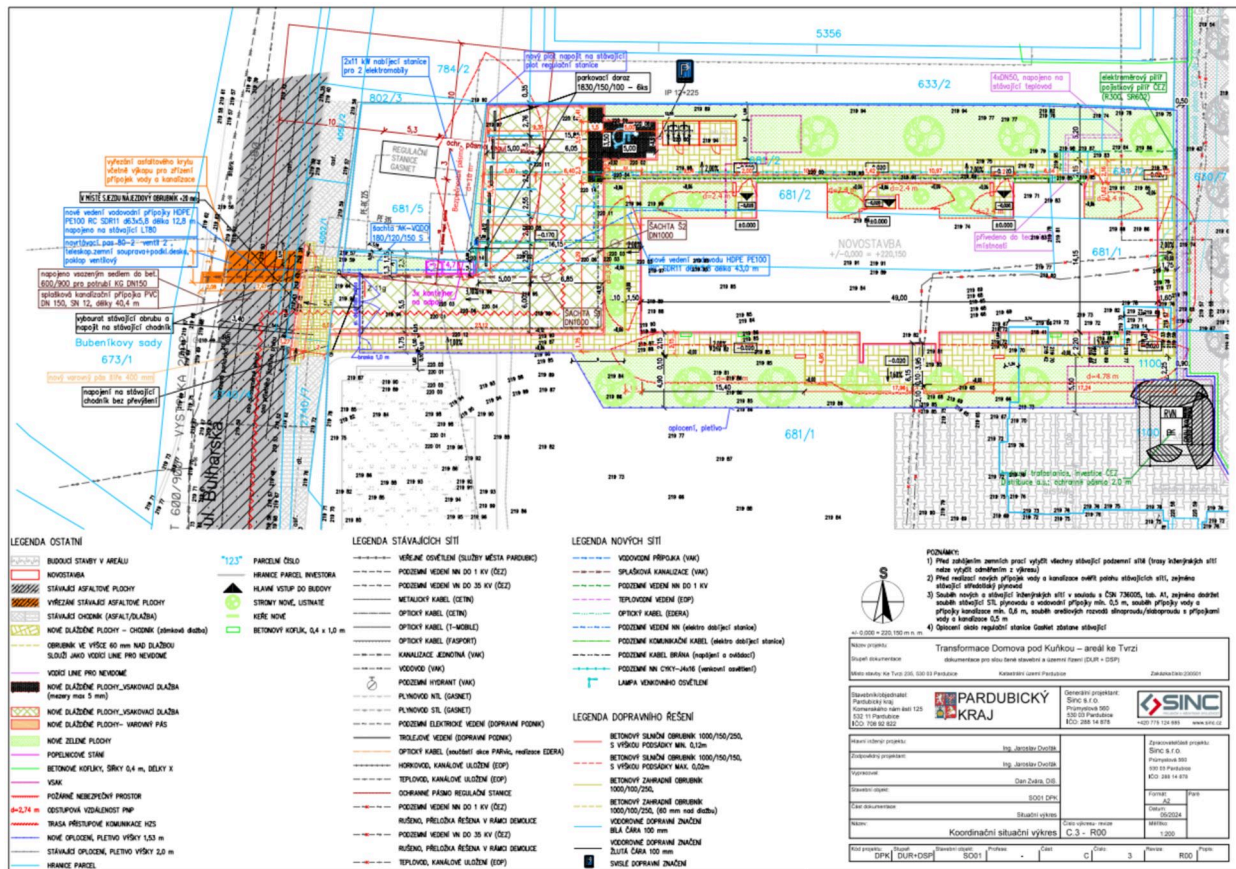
5356

784/2

802/3

633/2

681/2

681/5

681/1

673/1

Bubeníkovy sady

2x11 kW nabíjecí stanice pro 2 elektromobily

nový přípoj napojit na stávající plot regulační stanice

parkovací doraz 1830/150/100 – 6ks

IP 17+225

4xDN50, napojeno na stávající teplovod

elektroměrový pilíř pojistkový pilíř ČEZ (ER300, SR602)

REGULAČNÍ STANICE GASNET

vyřezání asfaltového krytu včetně výkopu pro zřízení přípojek vody a kanalizace

V MÍSTĚ SJEZDU NÁJEZDOVÝ OBRUBNÍK -25 mm

nové vedení vodovodní přípojky HDPE PE100 RC SDR11 d63x5,8 délka 12,8 m napojeno na stávající LT80

navrtávací pas-80-2" ventil 2", teleskop.zemní souprava+podkl.deska, poklop ventilový

napojeno vsazeným sedlem do bet. 600/900 pro potrubí KG DN150

splašková kanalizační přípojka PVC DN 150, SN 12, délka 40,4 m

vybourat stávající obrubu a napojit na stávající chodník

nový varovný pás šíře 400 mm

napojení na stávající chodník bez převýšení

Šachta "A"–VODO DN 1200/150 S

ŠACHTA Š2 DN1000

ŠACHTA Š1 DN1000

nové vedení přípojky vodovodu HDPE PE100 SDR11 d63x5,8 délka 43,0 m

NOVOSTAVBA
+/-0,000 = +220,150

přivedeno do technické místnosti

oplocení, pletivo

trafostanice, investice ČEZ, distribuce a.s., ochranné pásmo 2,0 m

ul. Bulharská

VYSOKÁ

49,00

d=4,78 m

1100

RVN

LEGENDA OSTATNÍ

BUDOUCÍ STAVBY V AREÁLU
NOVOSTAVBA
STÁVAJÍCÍ ASFALTOVÉ PLOCHY
VYŘEZÁNÍ STÁVAJÍCÍ ASFALTOVÉ PLOCHY
STÁVAJÍCÍ CHODNÍK (ASFALT/DLAŽBA)
NOVÉ DLÁŽDĚNÉ PLOCHY – CHODNÍK (zámková dlažba)
OBRUBNÍK VE VÝŠCE 60 mm NAD DLAŽBOU SLOUŽÍ JAKO VODÍCÍ LINIE PRO NEVIDOMÉ
VODÍCÍ LINIE PRO NEVIDOMÉ
NOVÉ DLÁŽDĚNÉ PLOCHY_VSAKOVACÍ DLAŽBA (mezery max 5 mm)
NOVÉ DLÁŽDĚNÉ PLOCHY_VSAKOVACÍ DLAŽBA
NOVÉ DLÁŽDĚNÉ PLOCHY– VAROVNÝ PÁS
NOVÉ ZELENÉ PLOCHY
POPELNICOVÉ STÁNÍ
BETONOVÉ KOFLÍKY, ŠÍŘKY 0,4 m, DÉLKY X
VSAK
POŽÁRNĚ NEBEZPEČNÝ PROSTOR
d=2,74 m ODSTUPOVÁ VZDÁLENOST PNP
TRASA PŘÍSTUPOVÉ KOMUNIKACE HZS
NOVÉ OPLOCENÍ, PLETIVO VÝŠKY 1,53 m
STÁVAJÍCÍ OPLOCENÍ, PLETIVO VÝŠKY 2,0 m
HRANICE PARCEL

"123" PARCELNÍ ČÍSLO
HRANICE PARCEL INVESTORA
HLAVNÍ VSTUP DO BUDOVY
STROMY NOVÉ, LISTNATÉ
KEŘE NOVÉ
BETONOVÝ KOFLÍK, 0,4 x 1,0 m

LEGENDA STÁVAJÍCÍCH SÍTÍ

VEŘEJNÉ OSVĚTLENÍ (SLUŽBY MĚSTA PARDUBIC)
PODZEMNÍ VEDENÍ NN DO 1 KV (ČEZ)
PODZEMNÍ VEDENÍ VN DO 35 KV (ČEZ)
METALICKÝ KABEL (CETIN)
OPTICKÝ KABEL (CETIN)
OPTICKÝ KABEL (T-MOBILE)
OPTICKÝ KABEL (FASPORT)
KANALIZACE JEDNOTNÁ (VAK)
VODOVOD (VAK)
PODZEMNÍ HYDRANT (VAK)
PLYNOVOD NTL (GASNET)
PLYNOVOD STL (GASNET)
PODZEMNÍ ELEKTRICKÉ VEDENÍ (DOPRAVNÍ PODNIK)
TROLEJOVÉ VEDENÍ (DOPRAVNÍ PODNIK)
OPTICKÝ KABEL (součástí akce PARvis, realizace EDERA)
HORKOVOD, KANÁLOVÉ ULOŽENÍ (EOP)
TEPLOVOD, KANÁLOVÉ ULOŽENÍ (EOP)
OCHRANNÉ PÁSMO REGULAČNÍ STANICE
PODZEMNÍ VEDENÍ NN DO 1 KV (ČEZ)
RUŠENO, PŘELOŽKA ŘEŠENA V RÁMCI DEMOLICE
PODZEMNÍ VEDENÍ VN DO 35 KV (ČEZ)
RUŠENO, PŘELOŽKA ŘEŠENA V RÁMCI DEMOLICE
TEPLOVOD, KANÁLOVÉ ULOŽENÍ (EOP)

LEGENDA NOVÝCH SÍTÍ

VODOVODNÍ PŘÍPOJKA (VAK)
SPLAŠKOVÁ KANALIZACE (VAK)
PODZEMNÍ VEDENÍ NN DO 1 KV
TEPLOVODNÍ VEDENÍ (EOP)
OPTICKÝ KABEL (EDERA)
PODZEMNÍ VEDENÍ NN (elektro dobíjecí stanice)
PODZEMNÍ KOMUNIKAČNÍ KABEL (elektro dobíjecí stanice)
PODZEMNÍ VEDENÍ NN BRÁNA (napájení a ovládací)
PODZEMNÍ NN CYKY-J4x16 (venkovní osvětlení)
LAMPA VENKOVNÍHO OSVĚTLENÍ

LEGENDA DOPRAVNÍHO ŘEŠENÍ

BETONOVÝ SILNIČNÍ OBRUBNÍK 1000/150/250, S VÝŠKOU PODSÁDKY MIN. 0,12m
BETONOVÝ SILNIČNÍ OBRUBNÍK 1000/150/250, S VÝŠKOU PODSÁDKY MAX. 0,02m
BETONOVÝ ZAHRADNÍ OBRUBNÍK 1000/100/250,
BETONOVÝ ZAHRADNÍ OBRUBNÍK 1000/100/250, (60 mm nad dlažbu)
VODOROVNÉ DOPRAVNÍ ZNAČENÍ ŽLUTÁ ČÁRA 100 mm
VODOROVNÉ DOPRAVNÍ ZNAČENÍ BÍLÁ ČÁRA 100 mm
SVISLÉ DOPRAVNÍ ZNAČENÍ

POZNÁMKY:
1) Před zahájením zemních prací vytyčit všechny stávající podzemní sítě (trasy inženýrských sítí nelze vytyčit odměřením z výkresu)
2) Před realizací nových přípojek vody a kanalizace ověřit polohu stávajících sítí, zejména stávajícího středotlakého plynovodu
3) Souběh nových a stávajících inženýrských sítí v souladu s ČSN 736005, tab. A1, zejména dodržet souběh stávajícího STL plynovodu a vodovodní přípojky min. 0,5 m, souběh přípojky vody a přípojky kanalizace min. 0,6 m, souběh areálových rozvodů silnoproudu/slaboproudu s přípojkami vody a kanalizace 0,5 m
4) Oplocení okolo regulační stanice GasNet zůstane stávající

S

+/- 0,000 = 220,150 m n. m.

Název projektu: Transformace Domova pod Kuňkou – areál ke Tvrzi
Stupeň dokumentace: dokumentace pro sloučené stavební a územní řízení (DUR + DSP)
Místo stavby: Ke Tvrzi 235, 530 03 Pardubice
Katastrální území Pardubice
Zakázka číslo 23001

Stavebník/objednatel: Pardubický kraj, Komenského náměstí 125, 532 11 Pardubice, IČO: 708 92 822
PARDUBICKÝ KRAJ
Generální projektant: Sinc s.r.o., Průmyslová 560, 530 03 Pardubice, IČO: 288 14 878
SINC
+420 775 124 880 www.sinc.cz

Hlavní inženýr projektu: Ing. Jaroslav Dvořák
Zodpovědný projektant: Ing. Jaroslav Dvořák
Vypracoval: Dan Zvára, DiS.
Stavební objekt: SO01 DPK
Část dokumentace: Situační výkres
Název: Koordinační situační výkres
Číslo výkresu - revize: C.3 - R00
Zpracovatel části projektu: Sinc s.r.o., Průmyslová 560, 530 03 Pardubice, IČO: 288 14 878
Formát: A2
Datum: 06/2024
Měřítko: 1:200
Paré

Kód projektu: DPK | Stupeň: DUR+DSP | Stavební objekt: SO01 | Profese: - | Část: C | Číslo: 3 | Revize: R00 | Pozn.: